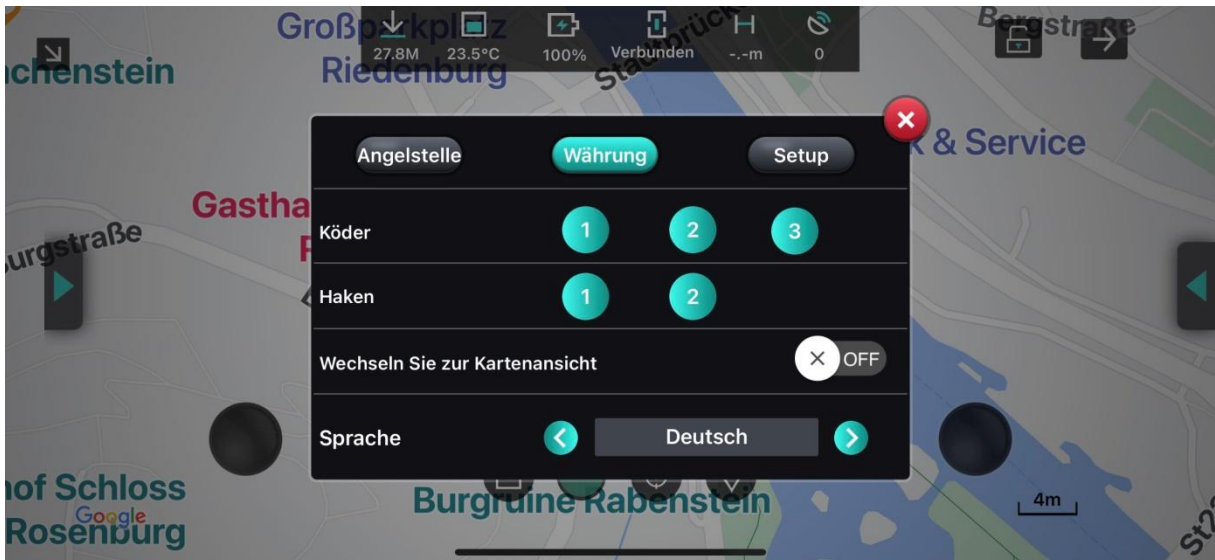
27.8M 23.5°C 100% Verbunden -.-m 0

Großp kpl z Riedenburg

Stadtbrück

Bergstraße

chenstein

Gastha

urgstraße

k & Service

Angelstelle Währung Setup

Köder 1 2 3

Haken 1 2

Wechseln Sie zur Kartenansicht OFF

Sprache Deutsch

hof Schloss Rosenburg

Google

Burgruine Rabenstein

4m

St2